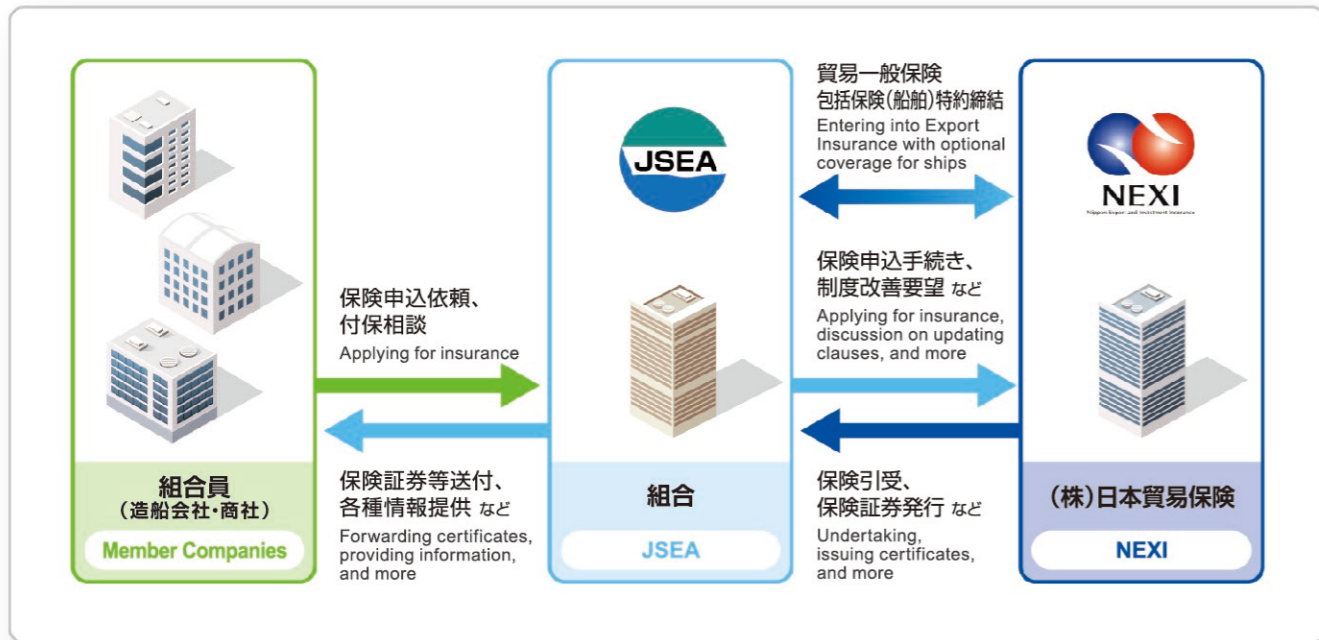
JSEA

NEXI
Nippon Export and Investment Insurance

貿易一般保険
包括保険(船舶)特約締結
Entering into Export Insurance with optional coverage for ships

保険申込依頼、
付保相談
Applying for insurance

保険申込手続き、
制度改善要望 など
Applying for insurance, discussion on updating clauses, and more

保険証券等送付、
各種情報提供 など
Forwarding certificates, providing information, and more

保険引受、
保険証券発行 など
Undertaking, issuing certificates, and more

組合員
(造船会社・商社)
Member Companies

組合
JSEA

(株)日本貿易保険
NEXI